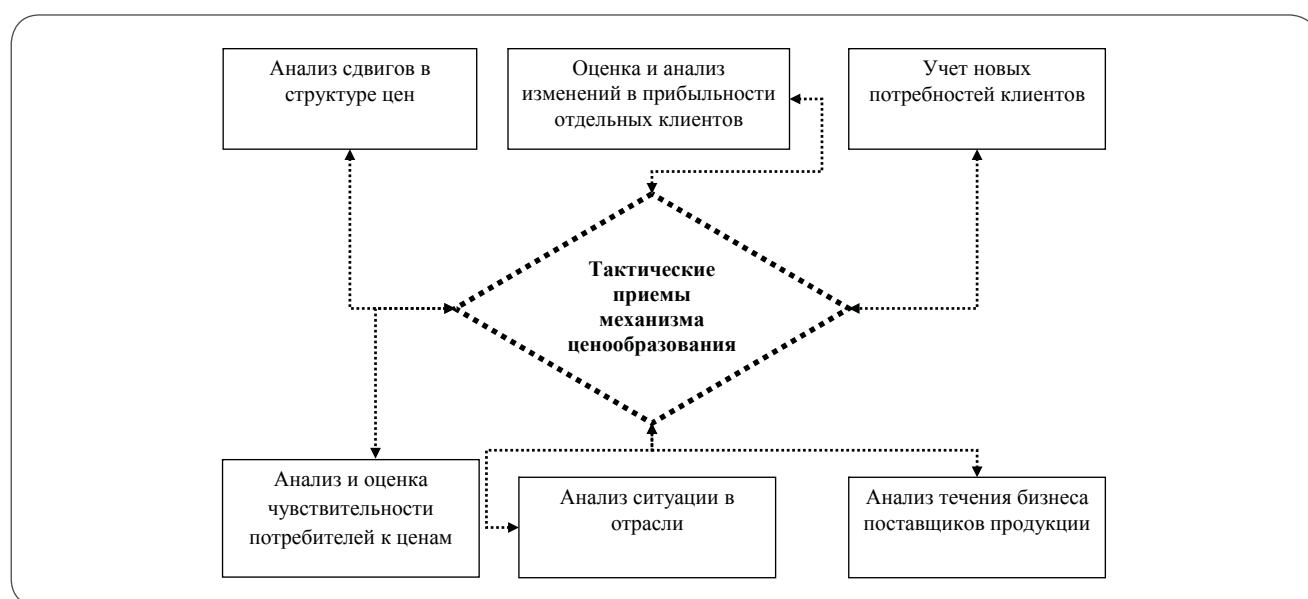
Анализ сдвигов в структуре цен

Оценка и анализ изменений в прибыльности отдельных клиентов

Учет новых потребностей клиентов

Тактические приемы механизма ценообразования

Анализ и оценка чувствительности потребителей к ценам

Анализ ситуации в отрасли

Анализ течения бизнеса поставщиков продукции